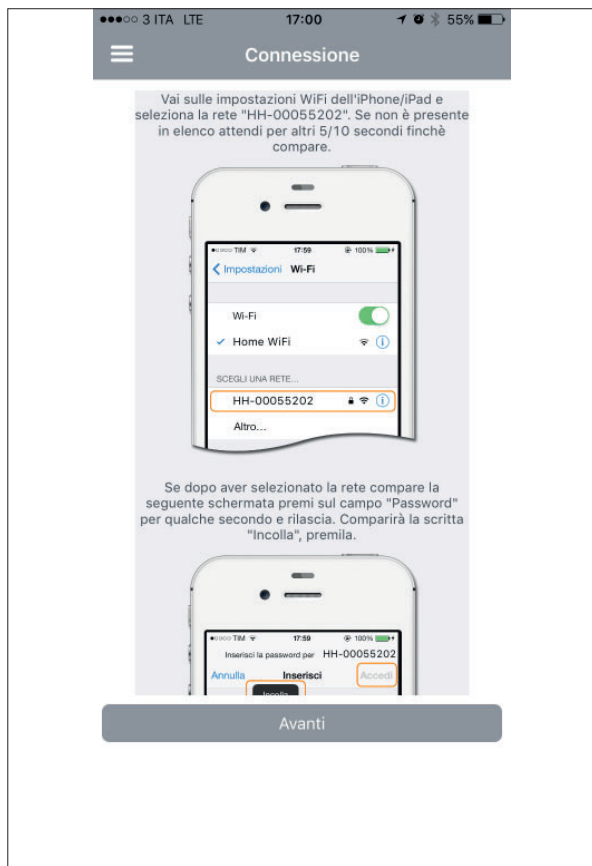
●●●○○ 3 ITA LTE 17:00 55%

Connessione

Vai sulle impostazioni WiFi dell'iPhone/iPad e seleziona la rete "HH-00055202". Se non è presente in elenco attendi per altri 5/10 secondi finchè compare.

●○○○○ TIM 17:59 100%

Impostazioni Wi-Fi

Wi-Fi

Home WiFi

SCEGLI UNA RETE...

HH-00055202

Altro...

Se dopo aver selezionato la rete compare la seguente schermata premi sul campo "Password" per qualche secondo e rilascia. Comparirà la scritta "Incolla", premila.

●○○○○ TIM 17:59 100%

Inserisci la password per HH-00055202

Annulla Inserisci Accedi

Incolla

Avanti